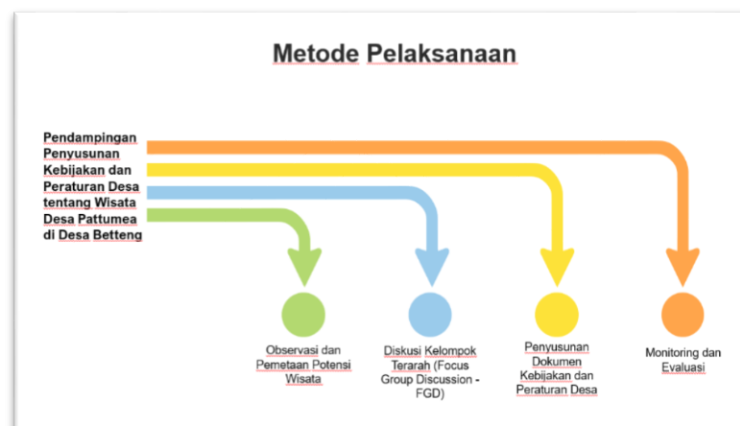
Metode Pelaksanaan

Pendampingan Penyusunan Kebijakan dan Peraturan Desa tentang Wisata Desa Pattumea di Desa Betteng

Observasi dan Pemetaan Potensi Wisata

Diskusi Kelompok Terarah (Focus Group Discussion - FGD)

Penyusunan Dokumen Kebijakan dan Peraturan Desa

Monitoring dan Evaluasi